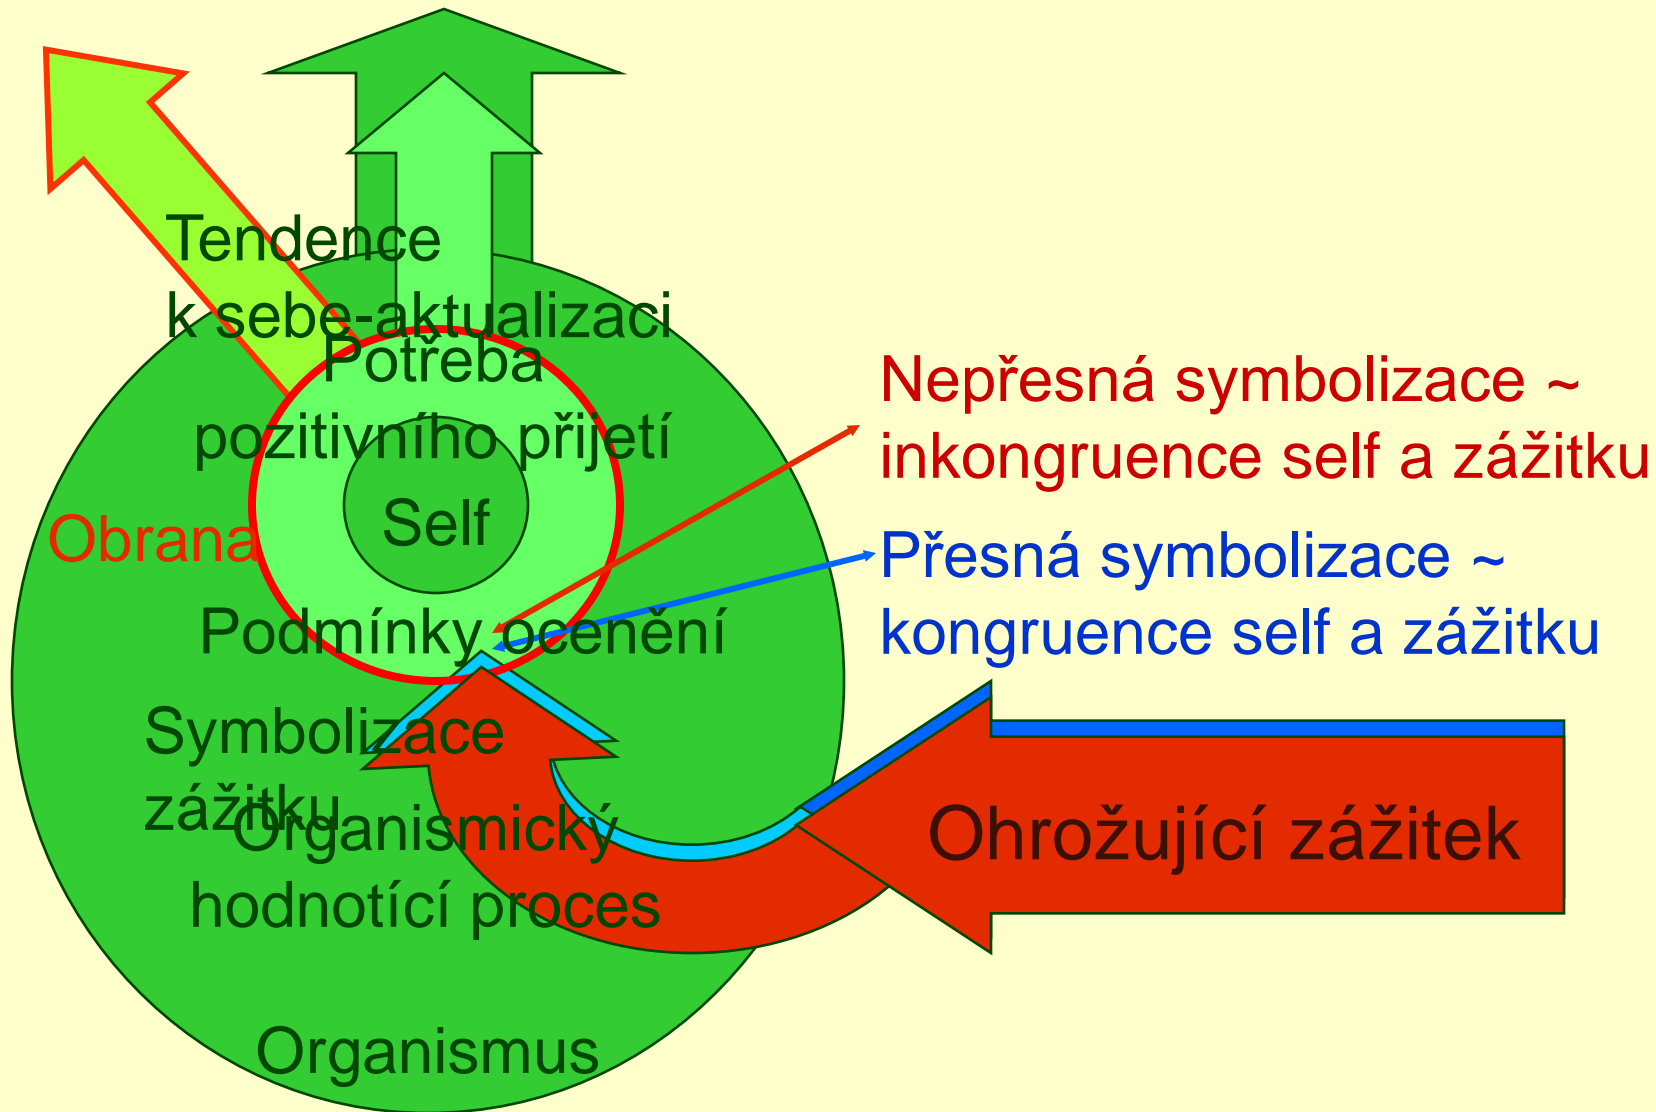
Tendence
k sebe-aktualizaci

Potřeba
pozitivního přijetí

Self

Obrana

Nepřesná symbolizace ~
inkongruence self a zážitku

Přesná symbolizace ~
kongruence self a zážitku

Podmínky ocenění

Symbolizace
zážitku

Organismický
hodnotící proces

Ohrožující zážitek

Organismus